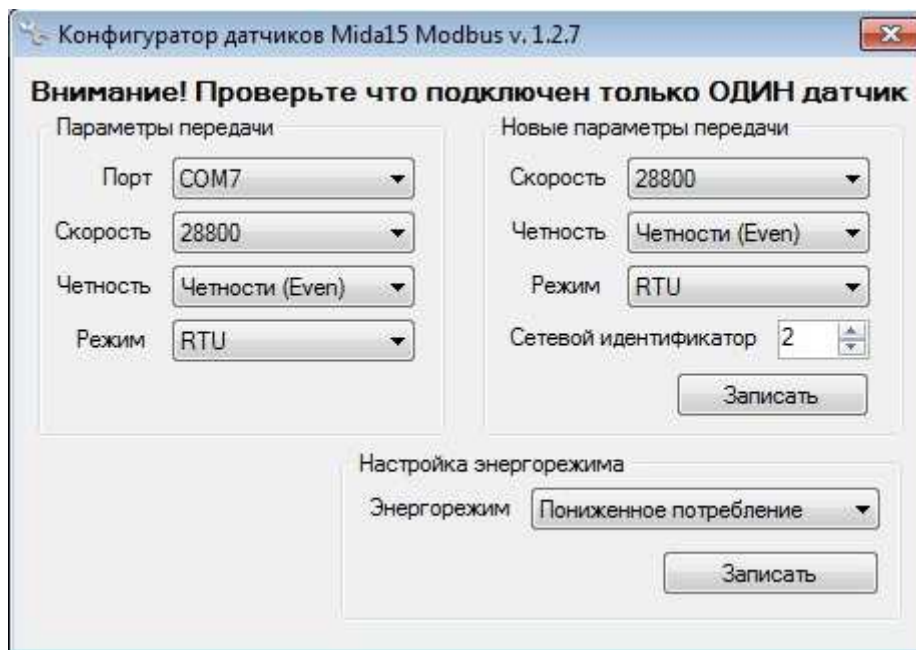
Конфигуратор датчиков Mida15 Modbus v. 1.2.7

Внимание! Проверьте что подключен только ОДИН датчик

Параметры передачи

Порт COM7

Скорость 28800

Четность Четности (Even)

Режим RTU

Новые параметры передачи

Скорость 28800

Четность Четности (Even)

Режим RTU

Сетевой идентификатор 2

Записать

Настройка энергорежима

Энергорежим Пониженное потребление

Записать